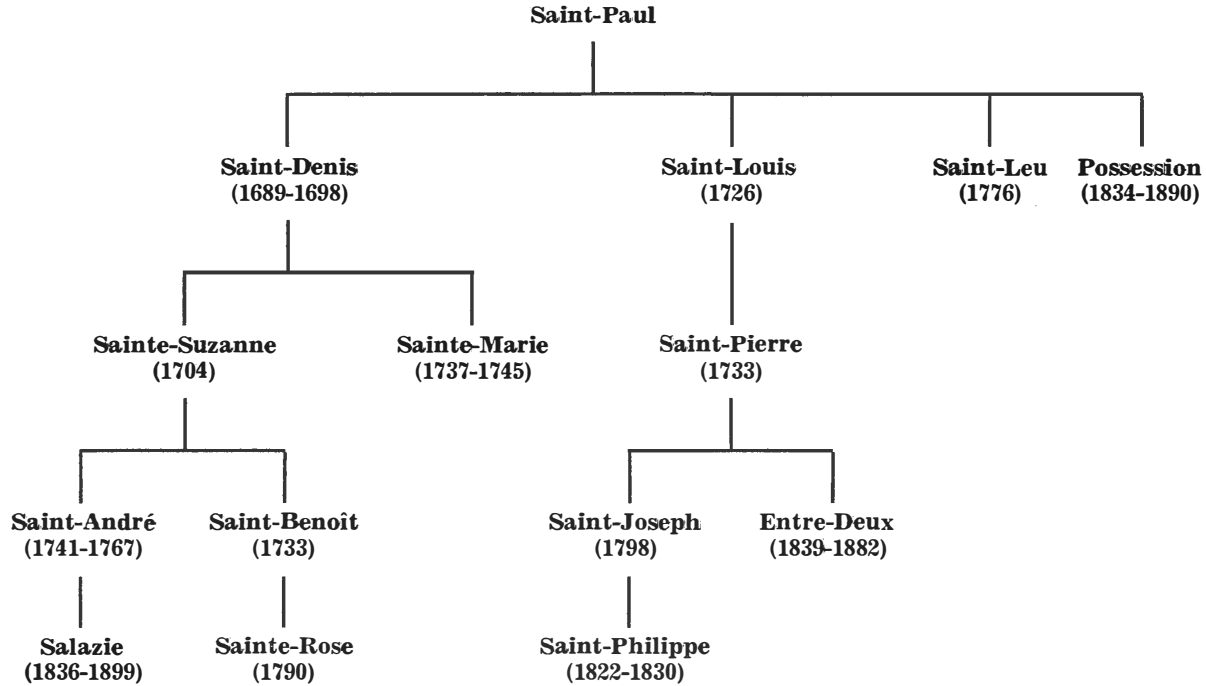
Saint-Paul

Saint-Denis
(1689-1698)

Saint-Louis
(1726)

Saint-Leu
(1776)

Possession
(1834-1890)

Sainte-Suzanne
(1704)

Sainte-Marie
(1737-1745)

Saint-Pierre
(1733)

Saint-André
(1741-1767)

Saint-Benoît
(1733)

Saint-Joseph
(1798)

Entre-Deux
(1839-1882)

Salazie
(1836-1899)

Sainte-Rose
(1790)

Saint-Philippe
(1822-1830)